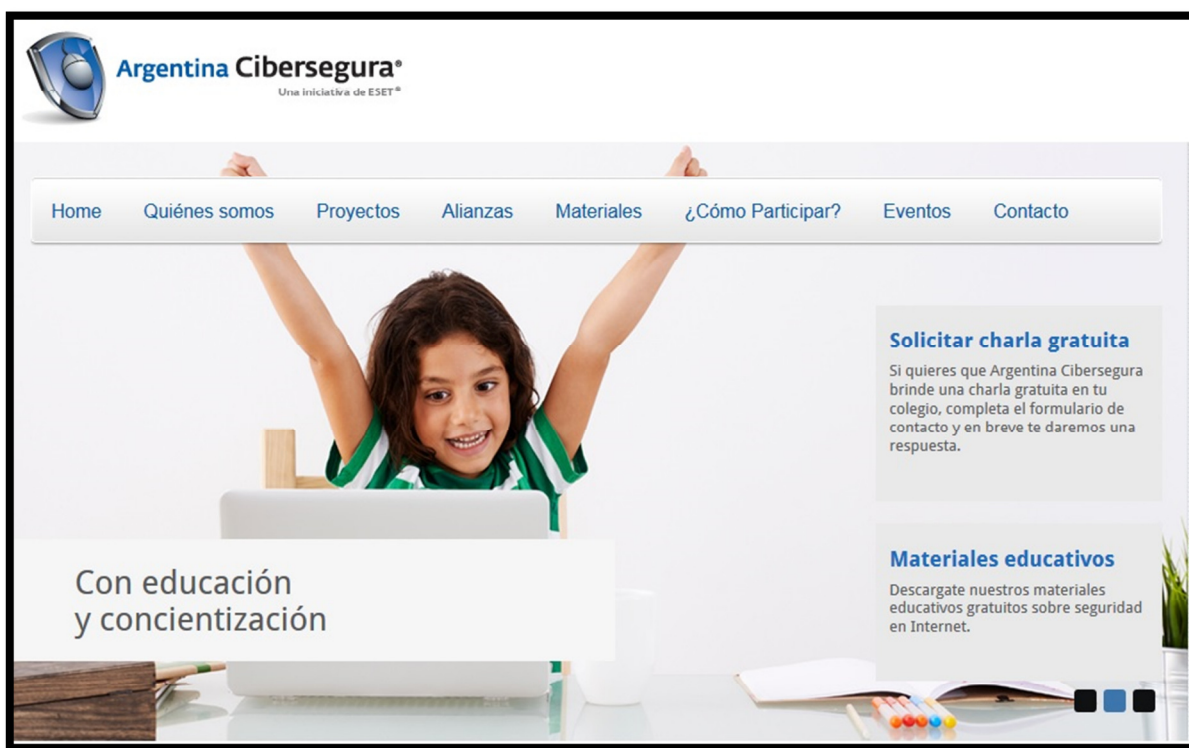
Argentina Cibersegura®
Una iniciativa de ESET®

Home Quiénes somos Proyectos Alianzas Materiales ¿Cómo Participar? Eventos Contacto

Solicitar charla gratuita
Si quieres que Argentina Cibersegura brinde una charla gratuita en tu colegio, completa el formulario de contacto y en breve te daremos una respuesta.

Con educación
y concientización

Materiales educativos
Descargate nuestros materiales educativos gratuitos sobre seguridad en Internet.